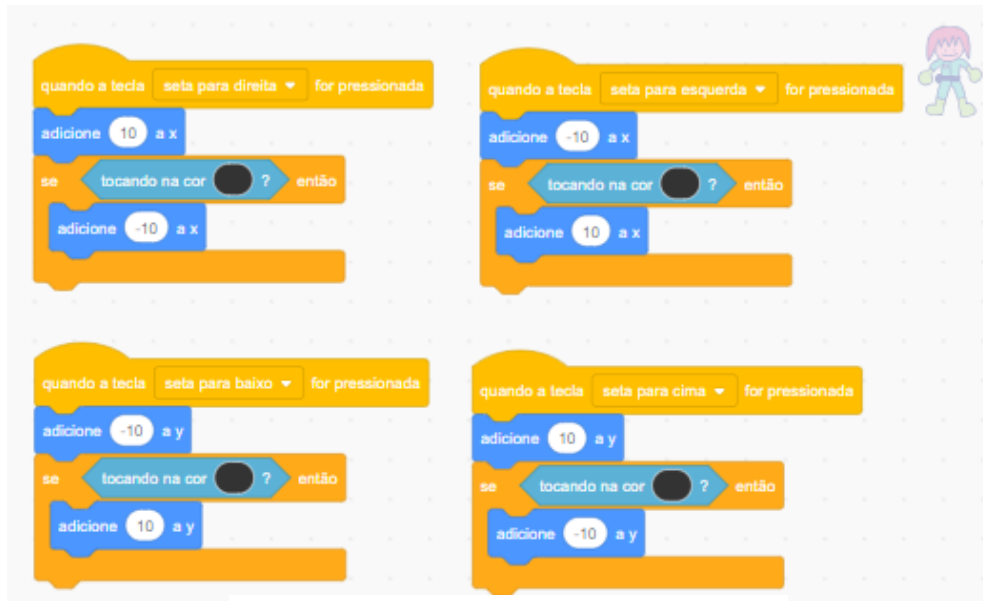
quando a tecla seta para direita ▾ for pressionada
adicione 10 a x
se tocando na cor ? então
adicione -10 a x

quando a tecla seta para esquerda ▾ for pressionada
adicione -10 a x
se tocando na cor ? então
adicione 10 a x

quando a tecla seta para baixo ▾ for pressionada
adicione -10 a y
se tocando na cor ? então
adicione 10 a y

quando a tecla seta para cima ▾ for pressionada
adicione 10 a y
se tocando na cor ? então
adicione -10 a y